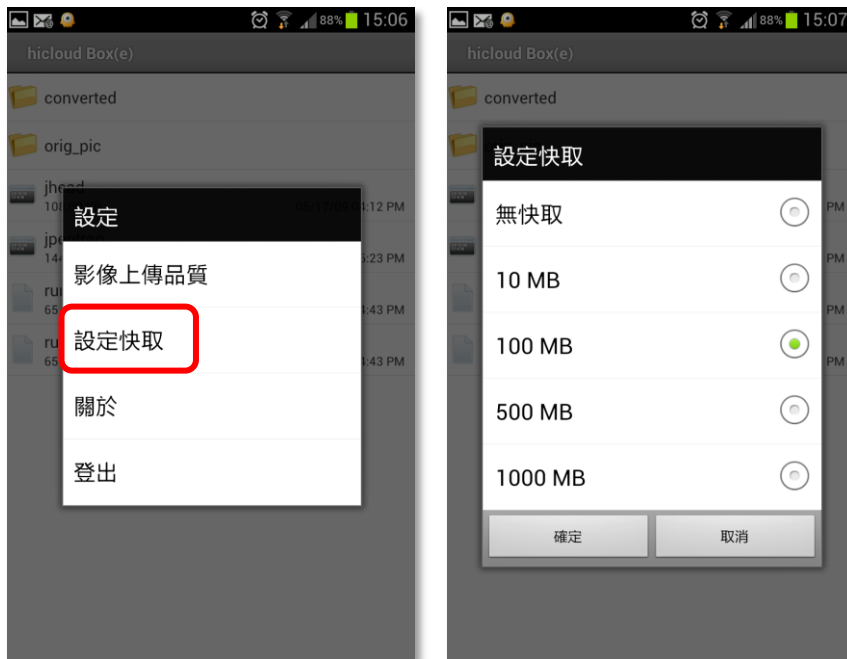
88% 15:06

hicloud Box(e)

converted

orig_pic

jhead
10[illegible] 05/17/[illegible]:12 PM

jp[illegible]
14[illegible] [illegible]:23 PM

ru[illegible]
65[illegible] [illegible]:43 PM

ru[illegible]
65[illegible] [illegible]:43 PM

設定

影像上傳品質

設定快取

關於

登出

88% 15:07

hicloud Box(e)

converted

設定快取

無快取

10 MB

100 MB

500 MB

1000 MB

確定

取消

PM

PM

PM